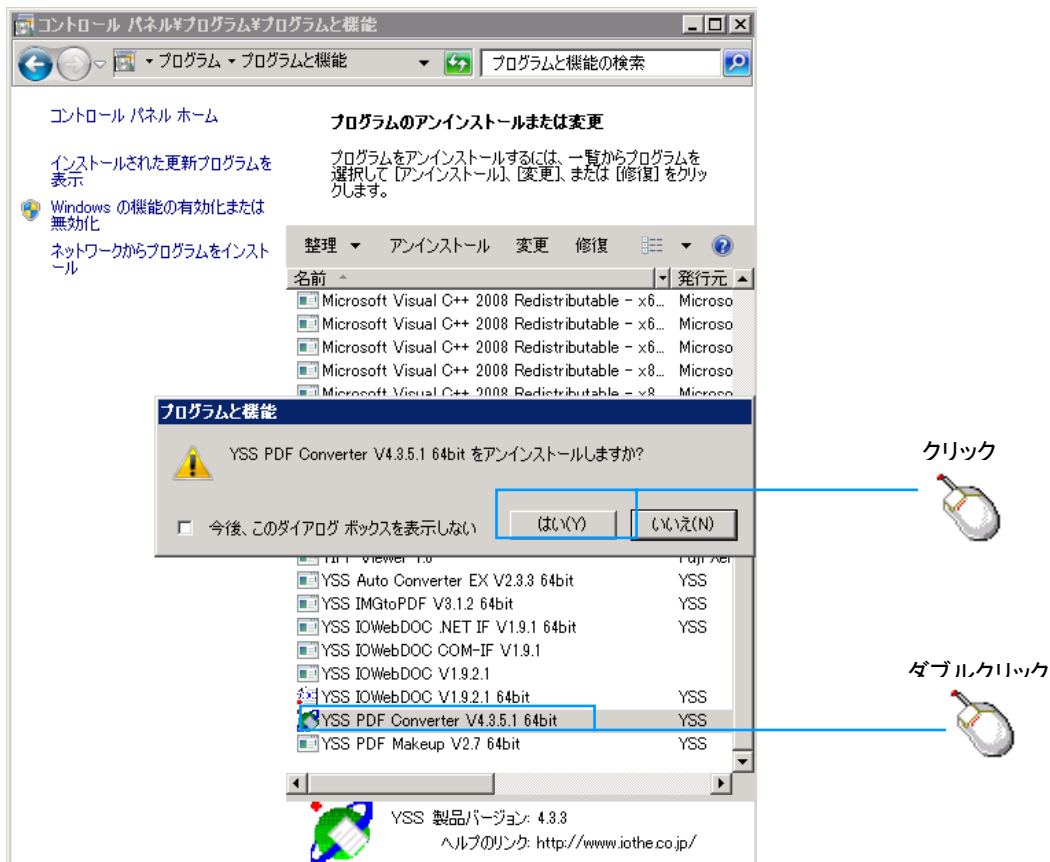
コントロール パネル¥プログラム¥プログラムと機能

▸ プログラム ▸ プログラムと機能

プログラムと機能の検索

コントロール パネル ホーム

インストールされた更新プログラムを表示

Windows の機能の有効化または無効化

ネットワークからプログラムをインストール

プログラムのアンインストールまたは変更

プログラムをアンインストールするには、一覧からプログラムを選択して [アンインストール]、[変更]、または [修復] をクリックします。

整理 ▾ アンインストール 変更 修復

| 名前 | 発行元 |
|---|---|
| Microsoft Visual C++ 2008 Redistributable - x6... | Microso |
| Microsoft Visual C++ 2008 Redistributable - x6... | Microso |
| Microsoft Visual C++ 2008 Redistributable - x6... | Microso |
| Microsoft Visual C++ 2008 Redistributable - x8... | Microso |
| Microsoft Visual C++ 2008 Redistributable - x8... | Microso |
| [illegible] Viewer 1.0 | Fuji Xer |
| YSS Auto Converter EX V2.3.3 64bit | YSS |
| YSS IMGtoPDF V3.1.2 64bit | YSS |
| YSS IOWebDOC .NET IF V1.9.1 64bit | YSS |
| YSS IOWebDOC COM-IF V1.9.1 | |
| YSS IOWebDOC V1.9.2.1 | |
| YSS IOWebDOC V1.9.2.1 64bit | YSS |
| YSS PDF Converter V4.3.5.1 64bit | YSS |
| YSS PDF Makeup V2.7 64bit | YSS |

プログラムと機能

YSS PDF Converter V4.3.5.1 64bit をアンインストールしますか?

今後、このダイアログ ボックスを表示しない

はい(Y)

いいえ(N)

クリック

ダブルクリック

YSS 製品バージョン: 4.3.3
ヘルプのリンク: http://www.iothe.co.jp/